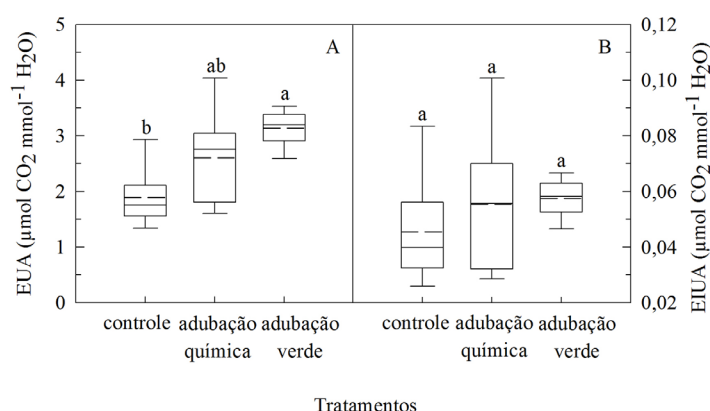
EUA (µmol $CO_2$ mmol$^{-1}$ $H_2O$)

5
4
3
2
1
0

A

b
ab
a

controle
adubação química
adubação verde

B

a
a
a

controle
adubação química
adubação verde

0,12
0,10
0,08
0,06
0,04
0,02

EIUA (µmol $CO_2$ mmol$^{-1}$ $H_2O$)

Tratamentos